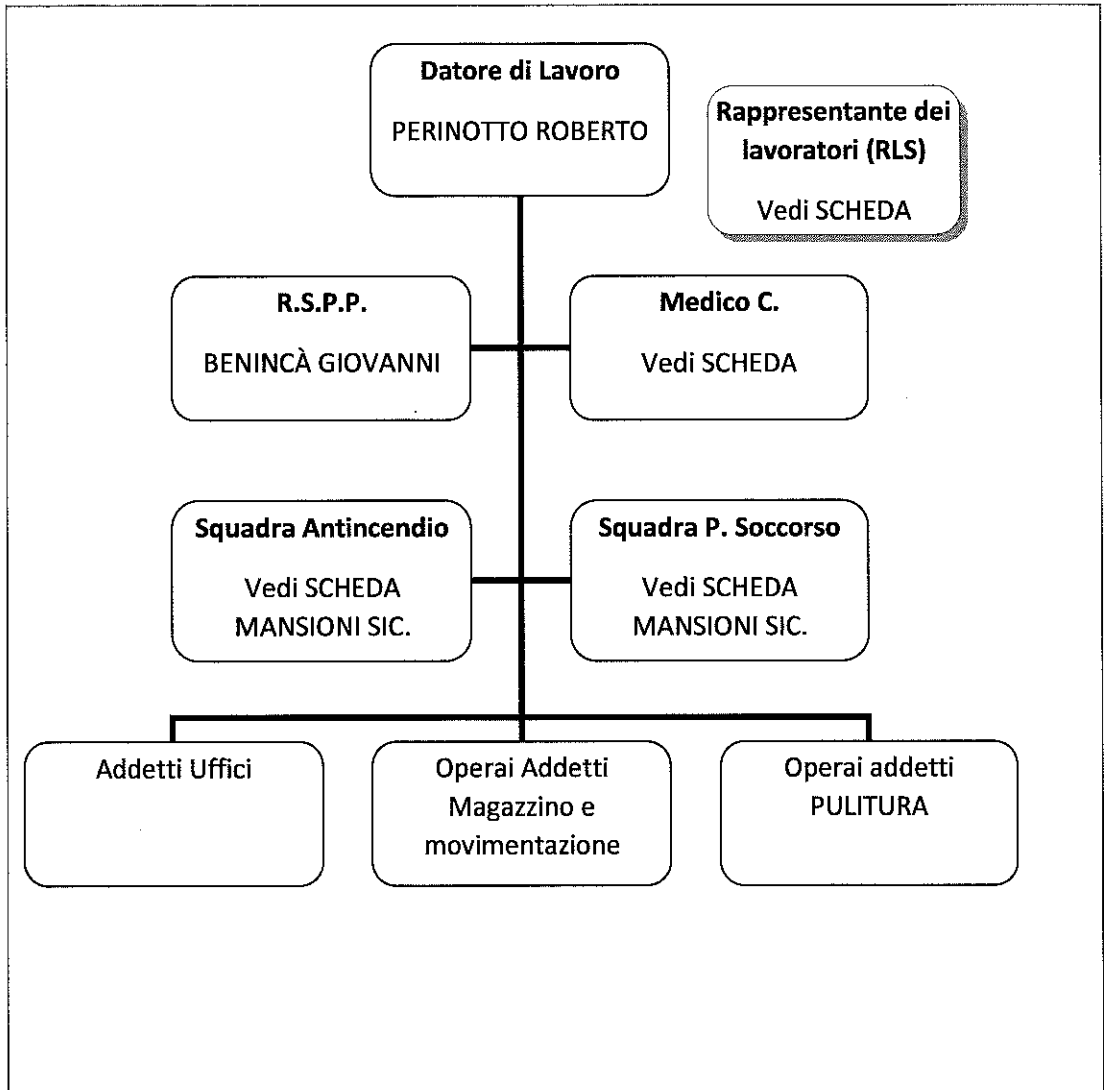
Datore di Lavoro
PERINOTTO ROBERTO

Rappresentante dei lavoratori (RLS)
Vedi SCHEDA

R.S.P.P.
BENINCÀ GIOVANNI

Medico C.
Vedi SCHEDA

Squadra Antincendio
Vedi SCHEDA MANSIONI SIC.

Squadra P. Soccorso
Vedi SCHEDA MANSIONI SIC.

Addetti Uffici

Operai Addetti Magazzino e movimentazione

Operai addetti PULITURA